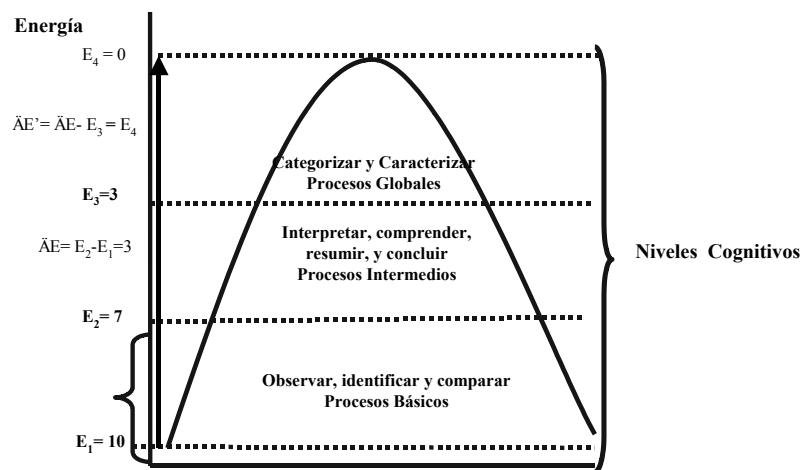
Energía

$E_4 = 0$

ÄE'= ÄE- $E_3$ = $E_4$

Categorizar y Caracterizar
Procesos Globales

$E_3$=3

ÄE= $E_2$-$E_1$=3

Interpretar, comprender, resumir, y concluir
Procesos Intermedios

Niveles Cognitivos

$E_2$= 7

Observar, identificar y comparar
Procesos Básicos

$E_1$= 10